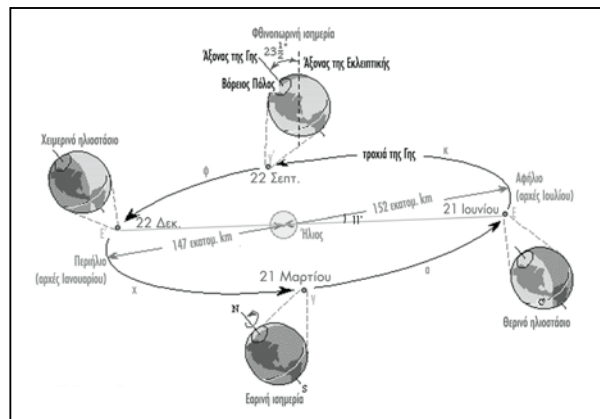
Φθινοπωρινή ισημερία
$23\frac{1}{2}°$
Άξονας της Γης
Άξονας της Εκλειπτικής
Βόρειος Πόλος
Χειμερινό ηλιοστάσιο
φ
22 Σεπτ.
τροχιά της Γης
κ
Αφήλιο (αρχές Ιουλίου)
22 Δεκ.
152 εκατομ. km
21 Ιουνίου
147 εκατομ. km
Ήλιος
Περιήλιο (αρχές Ιανουαρίου)
χ
21 Μαρτίου
γ
α
N
S
Εαρινή ισημερία
Θερινό ηλιοστάσιο